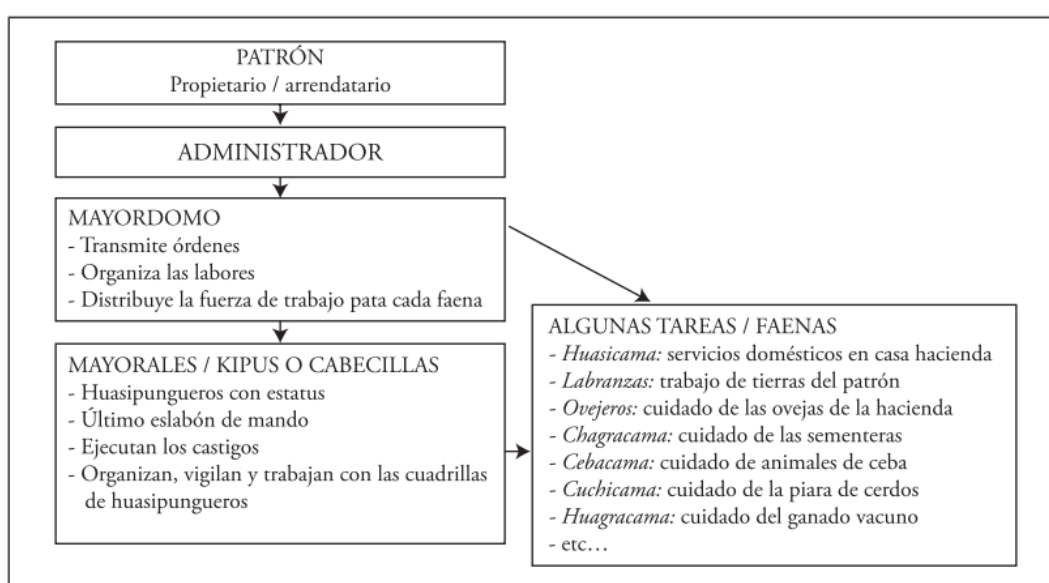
PATRÓN
Propietario / arrendatario

ADMINISTRADOR

MAYORDOMO
- Transmite órdenes
- Organiza las labores
- Distribuye la fuerza de trabajo pata cada faena

MAYORALES / KIPUS O CABECILLAS
- Huasipungueros con estatus
- Último eslabón de mando
- Ejecutan los castigos
- Organizan, vigilan y trabajan con las cuadrillas de huasipungueros

ALGUNAS TAREAS / FAENAS
- *Huasicama:* servicios domésticos en casa hacienda
- *Labranzas:* trabajo de tierras del patrón
- *Ovejeros:* cuidado de las ovejas de la hacienda
- *Chagracama:* cuidado de las sementeras
- *Cebacama:* cuidado de animales de ceba
- *Cuchicama:* cuidado de la piara de cerdos
- *Huagracama:* cuidado del ganado vacuno
- etc…